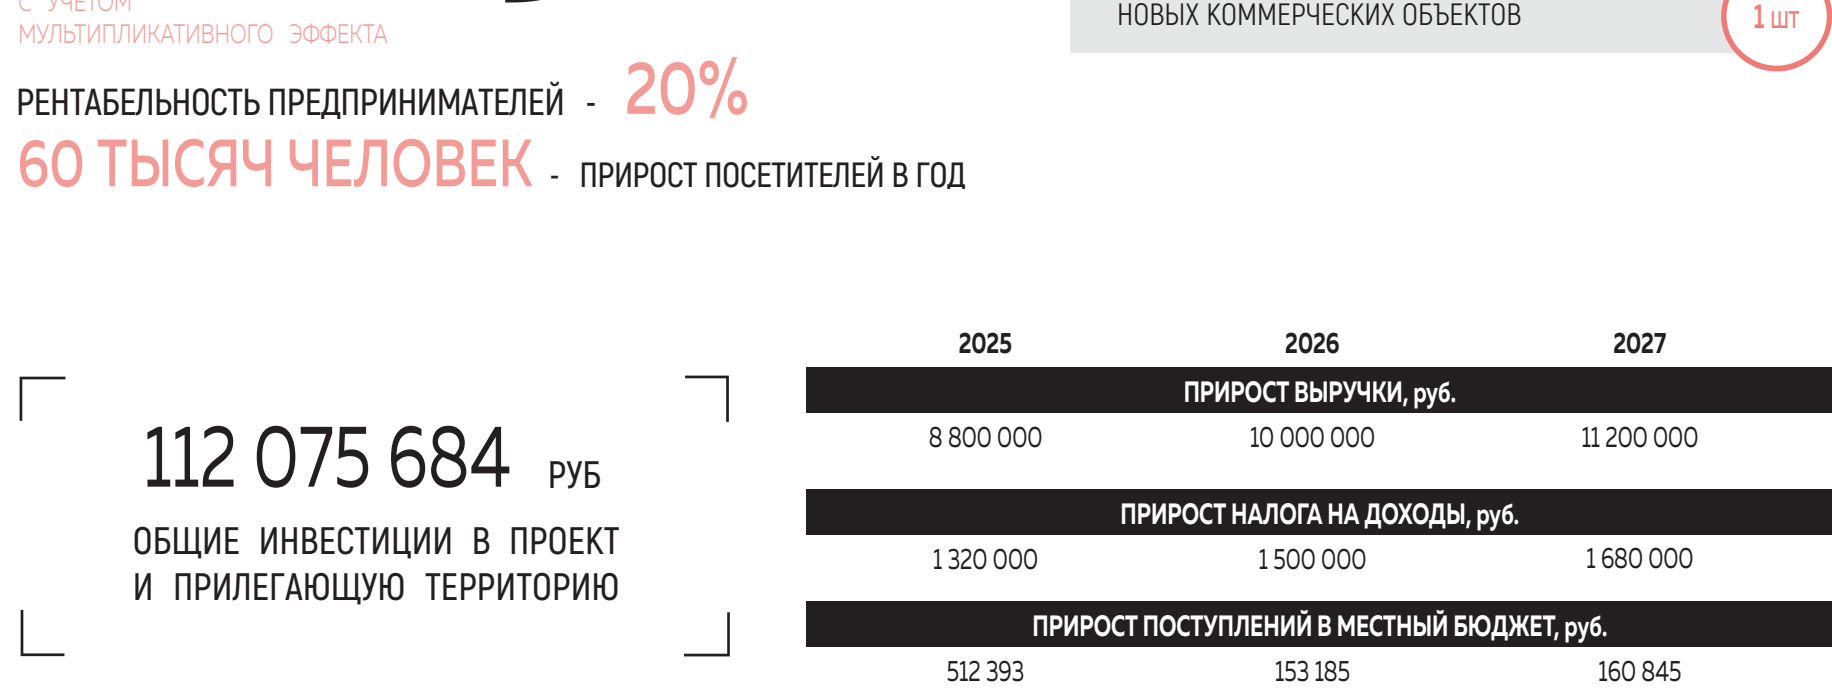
С УЧЕТОМ МУЛЬТИПЛИКАТИВНОГО ЭФФЕКТА

НОВЫХ КОММЕРЧЕСКИХ ОБЪЕКТОВ

1 шт

РЕНТАБЕЛЬНОСТЬ ПРЕДПРИНИМАТЕЛЕЙ - 20%

60 ТЫСЯЧ ЧЕЛОВЕК - ПРИРОСТ ПОСЕТИТЕЛЕЙ В ГОД

112 075 684 РУБ

ОБЩИЕ ИНВЕСТИЦИИ В ПРОЕКТ И ПРИЛЕГАЮЩУЮ ТЕРРИТОРИЮ

| 2025 | 2026 | 2027 |
|---|---|---|
| ПРИРОСТ ВЫРУЧКИ, руб. | | |
| 8 800 000 | 10 000 000 | 11 200 000 |
| ПРИРОСТ НАЛОГА НА ДОХОДЫ, руб. | | |
| 1 320 000 | 1 500 000 | 1 680 000 |
| ПРИРОСТ ПОСТУПЛЕНИЙ В МЕСТНЫЙ БЮДЖЕТ, руб. | | |
| 512 393 | 153 185 | 160 845 |